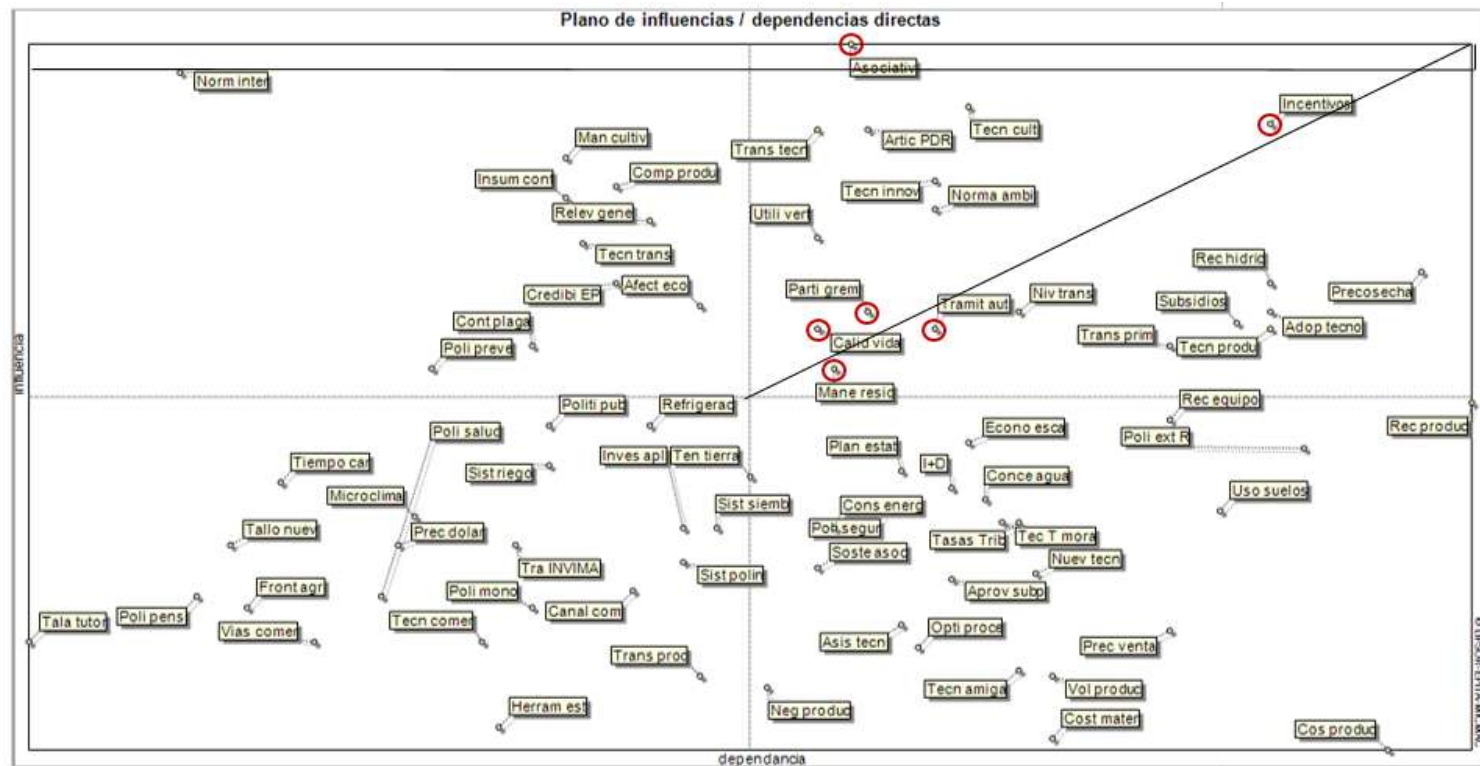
Plano de influencias / dependencias directas

Asociativ
Norm inter
Incentivos
Tecn cult
Man cultiv
Trans tecn
Artic PDR
Comp produ
Insum cont
Tecn innov
Norma ambi
Relev gene
Utili vert
Tecn trans
Rec hidric
Afect eco
Credibi EP
Parti grem
Niv trans
Precosecha
Subsidios
Tramit aut
Cont plaga
Adop tecno
Trans prim
Calid vida
Poli preve
Tecn produ
Mane resid
Rec equipo
Politi pub
Refrigerac
Rec produc
Econo esca
Poli salud
Poli ext R
Plan estat
Inves apl
Ten tierra
Tiempo car
Sist riego
I+D
Conce agua
Uso suelos
Microclima
Sist siemb
Cons energ
Poli segur
Tec T mora
Tallo nuev
Prec dolar
Tasas Trib
Soste asoc
Nuev tecn
Tra INVIMA
Sist polin
Front agr
Aprov subp
Poli mono
Canal com
Tala tutor
Poli pens
Opti proce
Vias comer
Tecn comer
Asis tecn
Prec venta
Trans prod
Tecn amiga
Vol produc
Herram est
Neg produc
Cost mater
Cos produc

influencia
dependencia